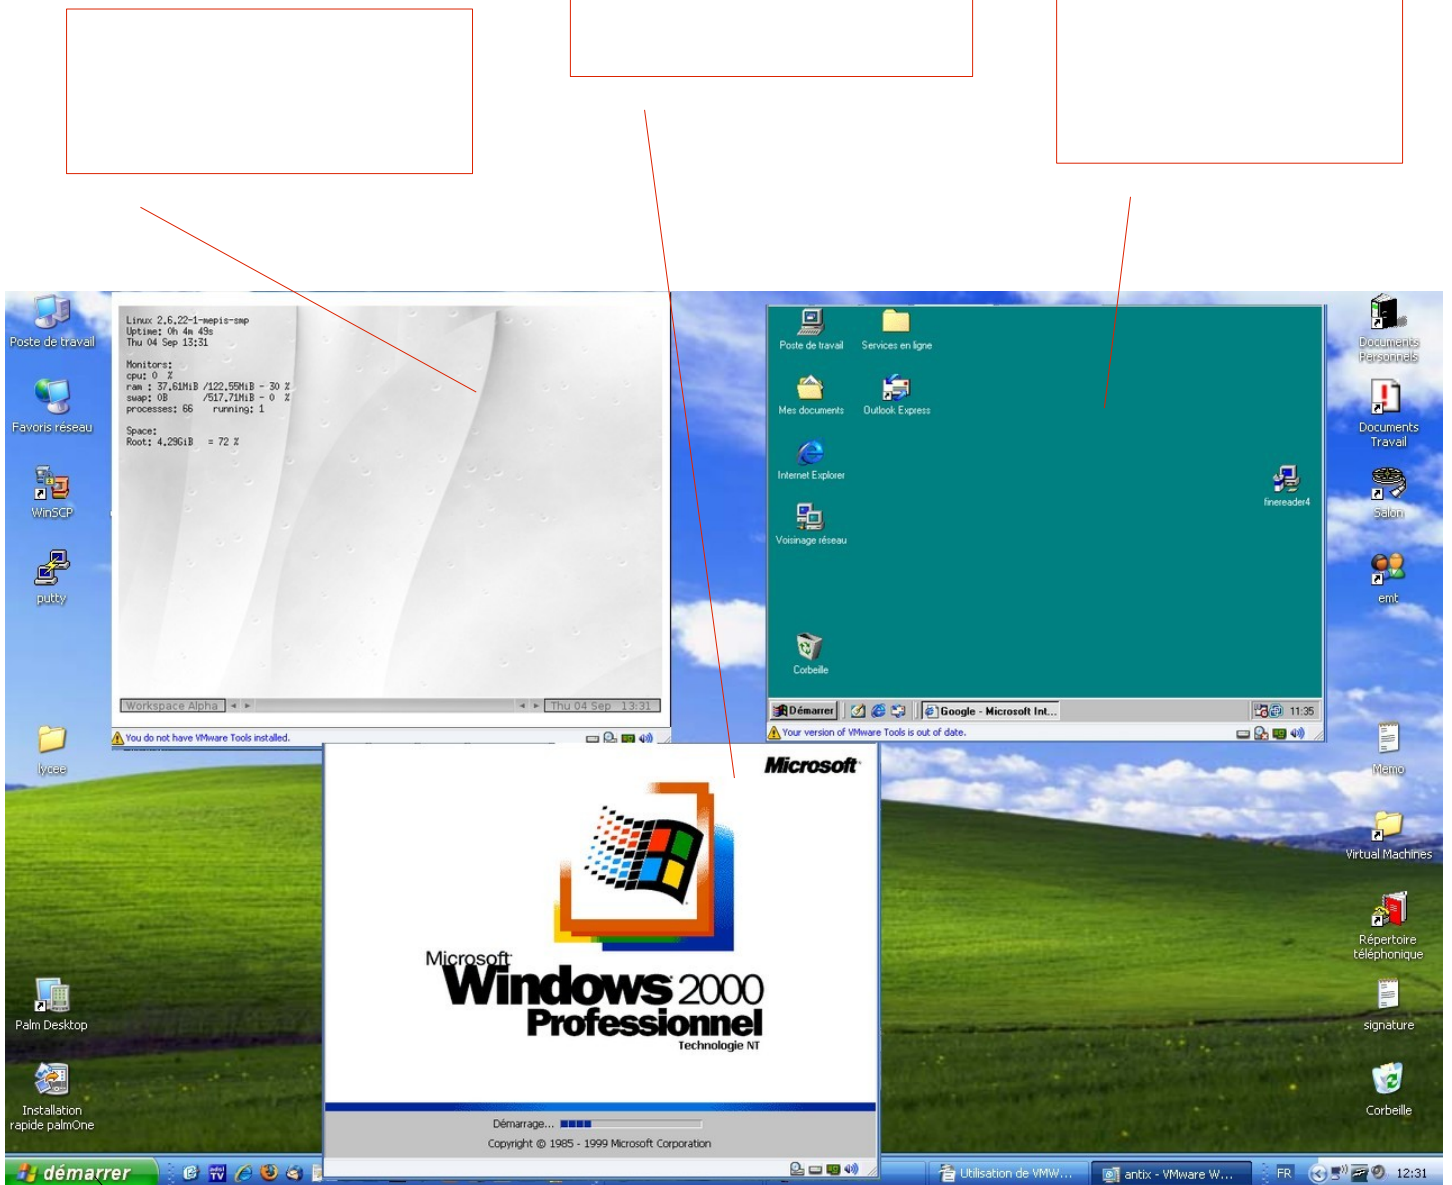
Poste de travail

Favoris réseau

WinSCP

putty

Linux 2.6.22-1-mepis-smp
Uptime: 0h 4m 49s
Thu 04 Sep 13:31

Monitors:
cpu: 0 %
ram : 37.61MiB /122.55MiB - 30 %
swap: 0B /517.71MiB - 0 %
processes: 66 running: 1

Space:
Root: 4.29GiB = 72 %

Workspace Alpha

Thu 04 Sep 13:31

You do not have VMware Tools installed.

Poste de travail

Services en ligne

Mes documents

Outlook Express

Internet Explorer

Voisinage réseau

finereader4

Corbeille

Démarrer

Google - Microsoft Int...

11:35

Your version of VMware Tools is out of date.

Documents Personnels

Documents Travail

Salon

emt

lycee

Memo

Virtual Machines

Répertoire téléphonique

signature

Corbeille

Palm Desktop

Installation rapide palmOne

Microsoft

Microsoft Windows 2000 Professionnel

Technologie NT

Démarrage...

Copyright © 1985 - 1999 Microsoft Corporation

démarrer

Utilisation de VMW...

antix - VMware W...

FR

12:31